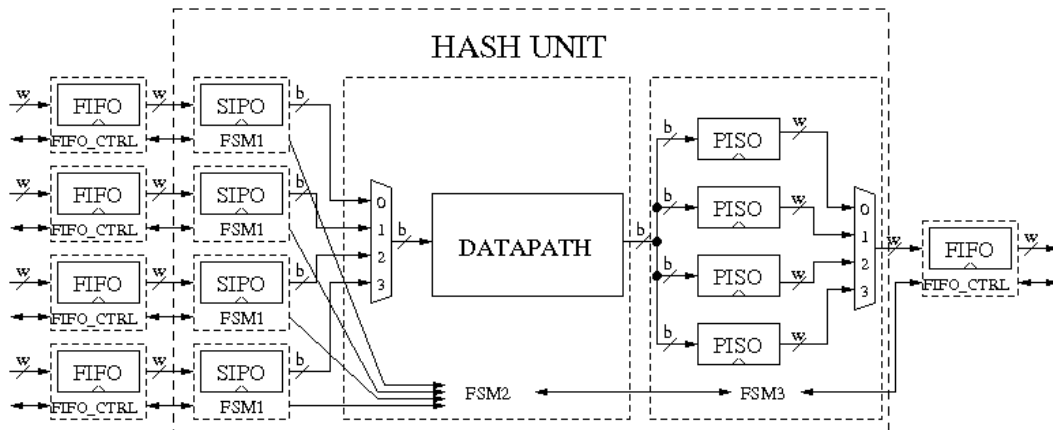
HASH UNIT

w
FIFO
FIFO_CTRL
w
SIPO
FSM1
b

w
FIFO
FIFO_CTRL
w
SIPO
FSM1
b

w
FIFO
FIFO_CTRL
w
SIPO
FSM1
b

w
FIFO
FIFO_CTRL
w
SIPO
FSM1
b

0
1
2
3
b
DATAPATH
b

b
PISO
w
b
PISO
w
PISO
w
b
PISO
w

0
1
2
3
w
FIFO
FIFO_CTRL
w

FSM2
FSM3